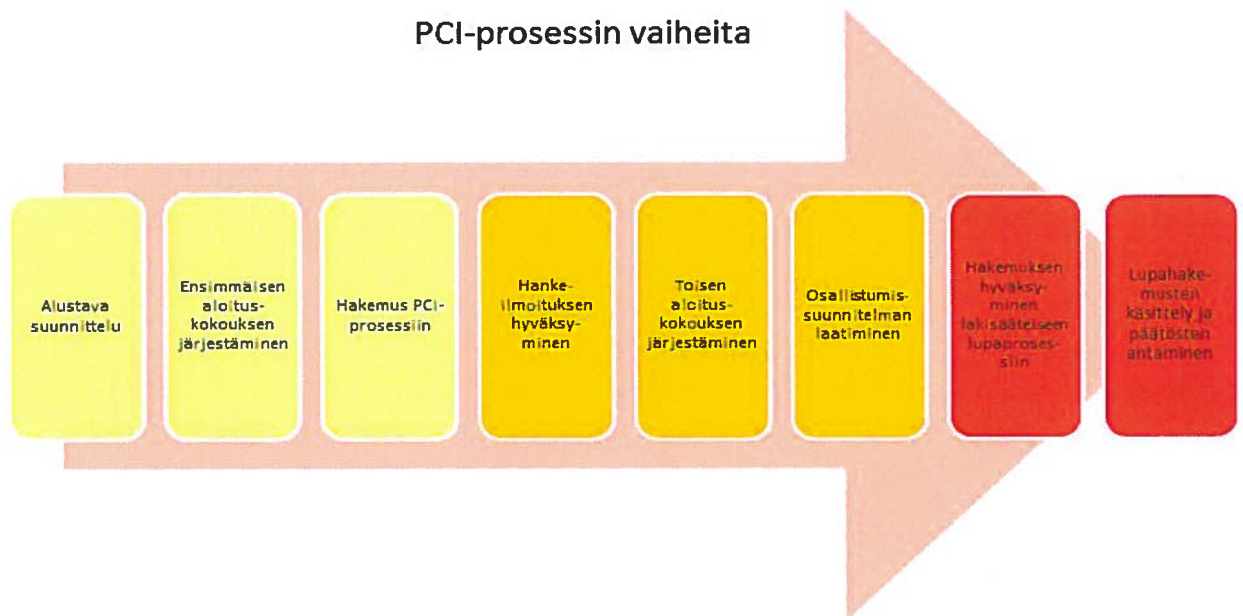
PCI-prosessin vaiheita

Alustava suunnittelu

Ensimmäisen aloituskokouksen järjestäminen

Hakemus PCI-prosessiin

Hankeilmoituksen hyväksyminen

Toisen aloituskokouksen järjestäminen

Osallistumissuunnitelman laatiminen

Hakemuksen hyväksyminen lakisääteiseen lupaprosessiin

Lupahakemusten käsittely ja päätösten antaminen